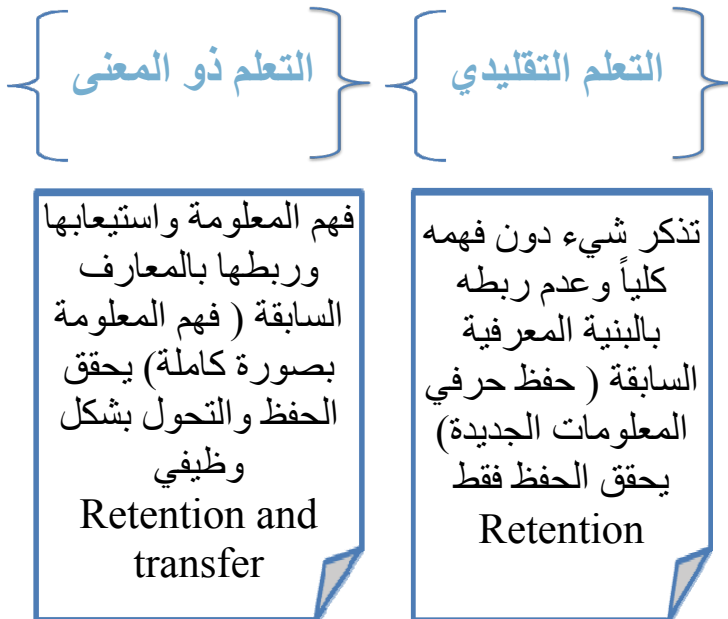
التعلم التقليدي

التعلم ذو المعنى

تذكر شيء دون فهمه كلياً وعدم ربطه بالبنية المعرفية السابقة ( حفظ حرفي المعلومات الجديدة) يحقق الحفظ فقط
Retention

فهم المعلومة واستيعابها وربطها بالمعارف السابقة ( فهم المعلومة بصورة كاملة) يحقق الحفظ والتحول بشكل وظيفي
Retention and transfer